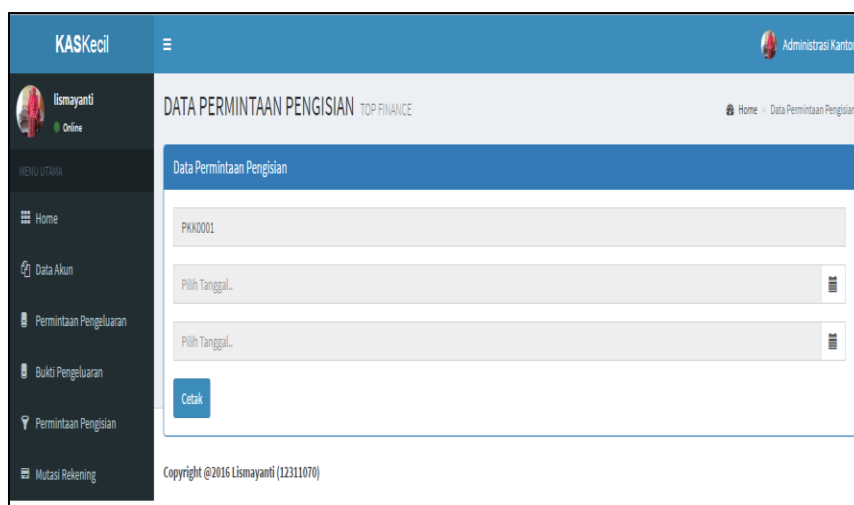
KASKecil

Administrasi Kanto

lismayanti
Online

MENU UTAMA

Home

Data Akun

Permintaan Pengeluaran

Bukti Pengeluaran

Permintaan Pengisian

Mutasi Rekening

DATA PERMINTAAN PENGISIAN TOP FINANCE

Home > Data Permintaan Pengisian

Data Permintaan Pengisian

PKK0001

Pilih Tanggal..

Pilih Tanggal..

Cetak

Copyright @2016 Lismayanti (12311070)